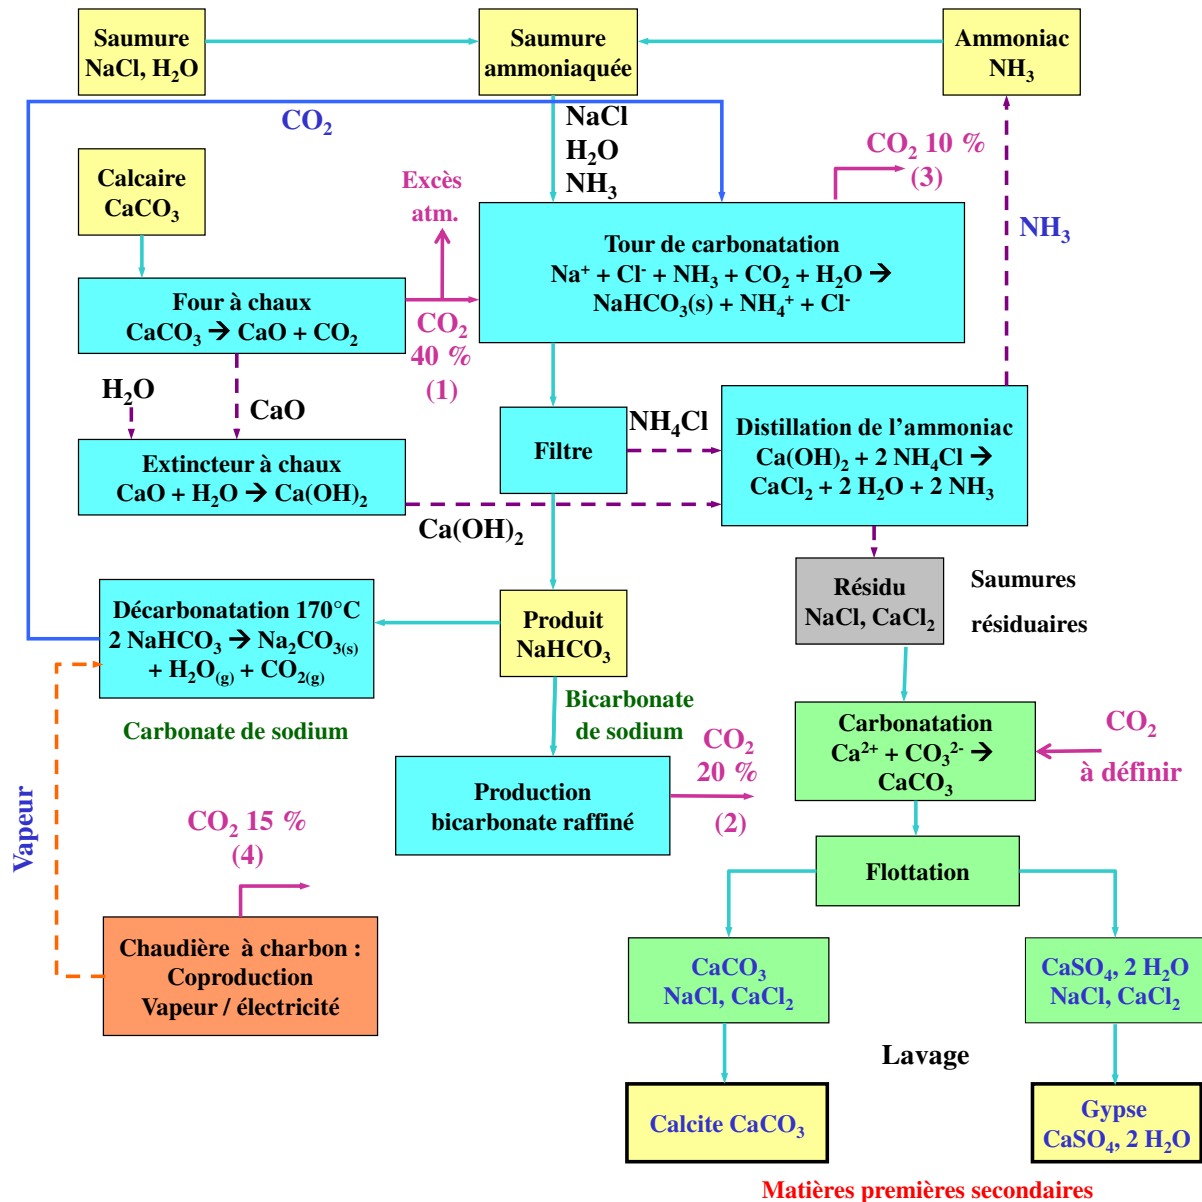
Saumure
NaCl, $H_2O$

Saumure
ammoniaquée

Ammoniac
$NH_3$

$CO_2$

NaCl
$H_2O$
$NH_3$

$CO_2$ 10 %
(3)

Calcaire
$CaCO_3$

Excès
atm.

Tour de carbonatation
$Na^+ + Cl^- + NH_3 + CO_2 + H_2O \rightarrow$
$NaHCO_3(s) + NH_4^+ + Cl^-$

$NH_3$

Four à chaux
$CaCO_3 \rightarrow CaO + CO_2$

$CO_2$
40 %
(1)

$H_2O$

CaO

Filtre

$NH_4Cl$

Distillation de l'ammoniac
$Ca(OH)_2 + 2 NH_4Cl \rightarrow$
$CaCl_2 + 2 H_2O + 2 NH_3$

Extincteur à chaux
$CaO + H_2O \rightarrow Ca(OH)_2$

$Ca(OH)_2$

Résidu
NaCl, $CaCl_2$

Saumures
résiduaires

Décarbonatation 170°C
$2 NaHCO_3 \rightarrow Na_2CO_{3(s)}$
$+ H_2O_{(g)} + CO_{2(g)}$

Produit
$NaHCO_3$

Bicarbonate
de sodium

Carbonate de sodium

$CO_2$
20 %
(2)

Carbonatation
$Ca^{2+} + CO_3^{2-} \rightarrow$
$CaCO_3$

$CO_2$
à définir

Production
bicarbonate raffiné

Vapeur

$CO_2$ 15 %
(4)

Flottation

Chaudière à charbon :
Coproduction
Vapeur / électricité

$CaCO_3$
NaCl, $CaCl_2$

$CaSO_4$, 2 $H_2O$
NaCl, $CaCl_2$

Lavage

Calcite $CaCO_3$

Gypse
$CaSO_4$, 2 $H_2O$

Matières premières secondaires